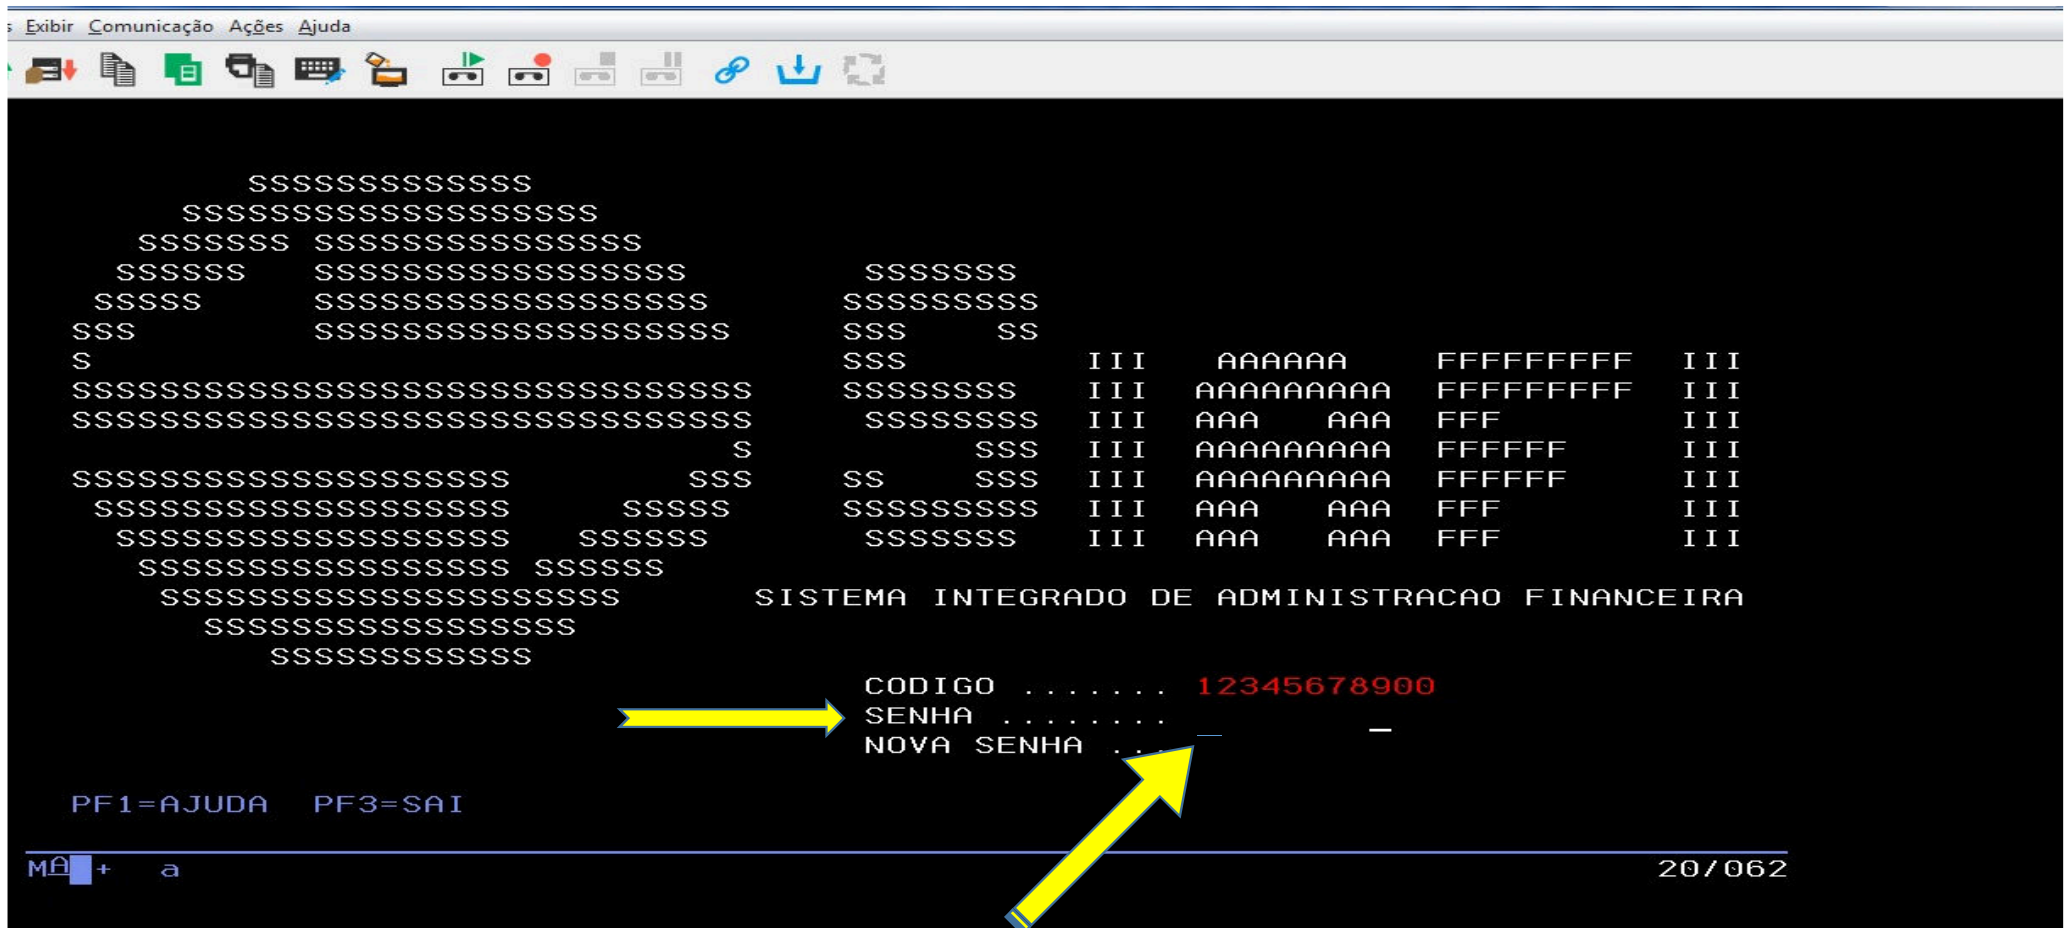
Exibir Comunicação Ações Ajuda

SSSSSSSSSSSSS
SSSSSSSSSSSSSSSSSSS
SSSSSSS SSSSSSSSSSSSSSS
SSSSSS SSSSSSSSSSSSSSSSS SSSSSSS
SSSSS SSSSSSSSSSSSSSSSSS SSSSSSSSS
SSS SSSSSSSSSSSSSSSSSSS SSS SS
S SSS III AAAAAA FFFFFFFFF III
SSSSSSSSSSSSSSSSSSSSSSSSSSSSSSS SSSSSSSS III AAAAAAAAA FFFFFFFFF III
SSSSSSSSSSSSSSSSSSSSSSSSSSSSSSS SSSSSSSS III AAA AAA FFF III
S SSS III AAAAAAAAA FFFFFF III
SSSSSSSSSSSSSSSSSSSS SSS SS SSS III AAAAAAAAA FFFFFF III
SSSSSSSSSSSSSSSSSSS SSSSS SSSSSSSSS III AAA AAA FFF III
SSSSSSSSSSSSSSSSSS SSSSSS SSSSSSS III AAA AAA FFF III
SSSSSSSSSSSSSSSSS SSSSSS
SSSSSSSSSSSSSSSSSSSSS SISTEMA INTEGRADO DE ADMINISTRACAO FINANCEIRA
SSSSSSSSSSSSSSSSS
SSSSSSSSSSSS

CODIGO ....... 12345678900
SENHA ........
NOVA SENHA ...

PF1=AJUDA PF3=SAI

MA + a 20/062